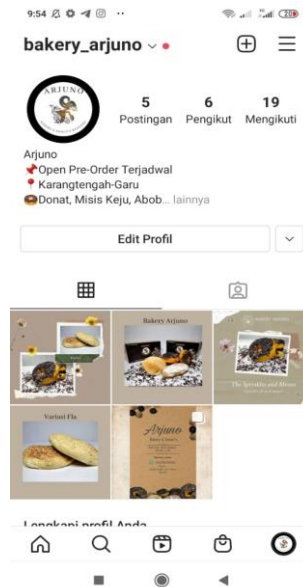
9:54

bakery_arjuno

ARJUNO

5 Postingan
6 Pengikut
19 Mengikuti

Arjuno
📌Open Pre-Order Terjadwal
📍Karangtengah-Garu
🍩Donat, Misis Keju, Abob... lainnya

Edit Profil

Bakery Arjuno

The Sprinkles and Meses

Varian Fla

Arjuno

Lengkapi profil Anda